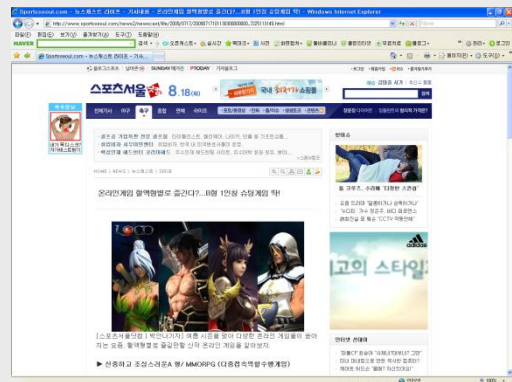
Sportsseoul.com - 뉴스/포츠 라이브 - 기사내용 - 온라인게임 할액형별로 즐긴다?...B형 1인칭 슈팅게임 딱! - Windows Internet Explorer

http://www.sportsseoul.com/news2/game/etc/2008/0717/20080717101010000000.html

파일(F) 편집(E) 보기(V) 즐겨찾기(A) 도구(T) 도움말(H)

NAVER

Sportsseoul.com - 뉴스/포츠 라이브 - 기사...

스포츠서울.com

8.18

온라인게임 혈액형별로 즐긴다?...B형 1인칭 슈팅게임 딱!

HOME | NEWS | 스포츠 | 게임

[스포츠서울닷컴 | 박인나기자] 여름 시즌을 맞아 다양한 온라인 게임들이 쏟아지는 요즘, 혈액형별로 즐길만한 신작 온라인 게임을 알아보자.

▶ 신중하고 조심스러운A 형/ MMORPG (다중접속역할수행게임)

방명소

고의 스타일

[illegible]